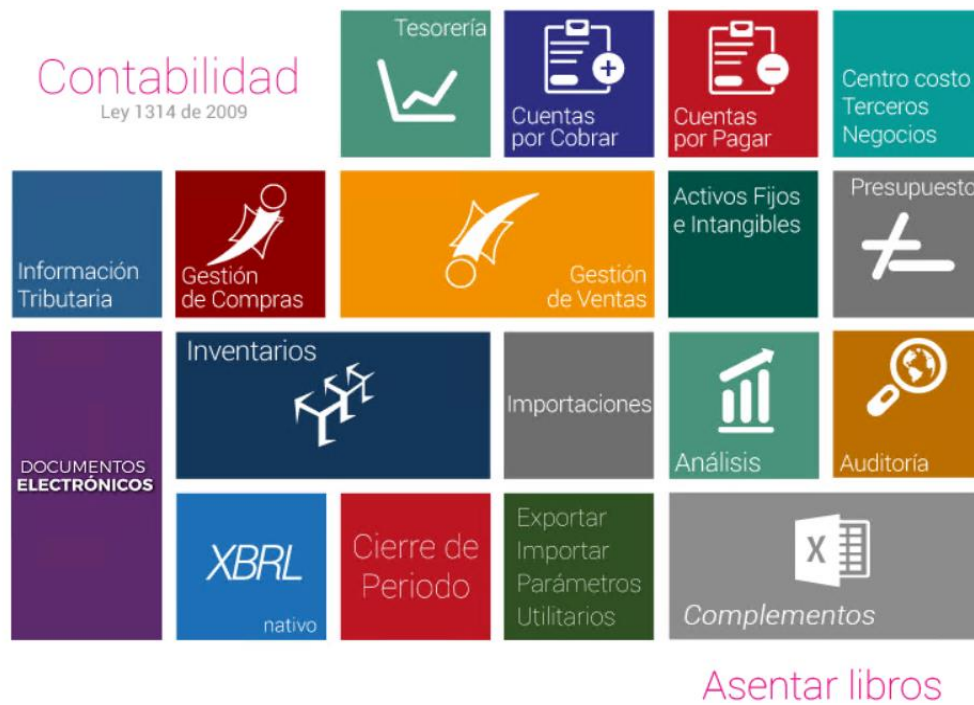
Contabilidad
Ley 1314 de 2009

Tesorería

Cuentas por Cobrar

Cuentas por Pagar

Centro costo
Terceros
Negocios

Información Tributaria

Gestión de Compras

Gestión de Ventas

Activos Fijos e Intangibles

Presupuesto

DOCUMENTOS ELECTRÓNICOS

Inventarios

Importaciones

Análisis

Auditoría

XBRL
nativo

Cierre de Periodo

Exportar
Importar
Parámetros
Utilitarios

X

Complementos

Asentar libros